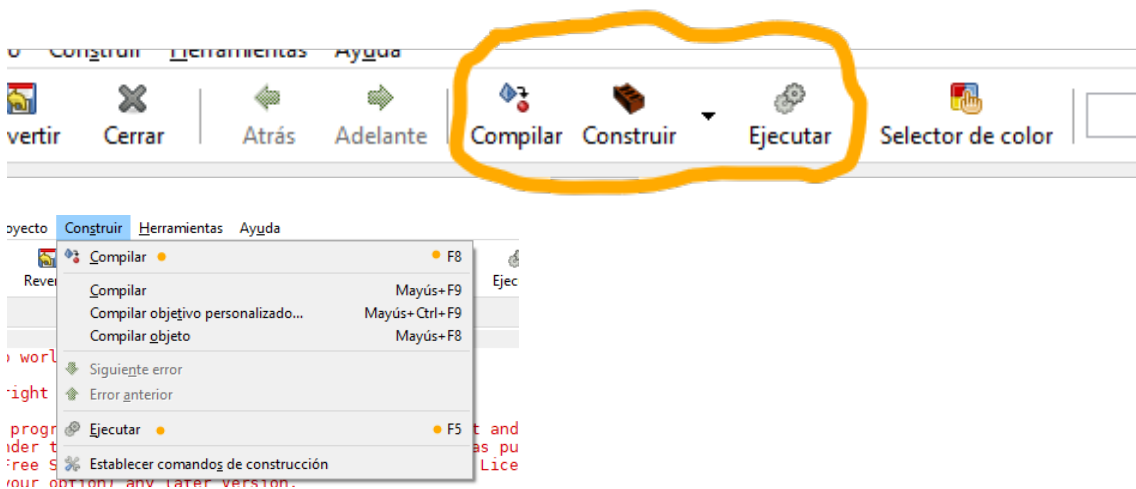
o Construir Herramientas Ayuda

vertir Cerrar Atrás Adelante Compilar Construir Ejecutar Selector de color

oyecto Construir Herramientas Ayuda

Rever

Compilar F8

Compilar Mayús+F9
Compilar objetivo personalizado... Mayús+Ctrl+F9
Compilar objeto Mayús+F8

Siguiente error
Error anterior

Ejecutar F5

Establecer comandos de construcción

Ejec

o worl
right
progr t and
nder t as pu
ree S Lice
your option) any later version.